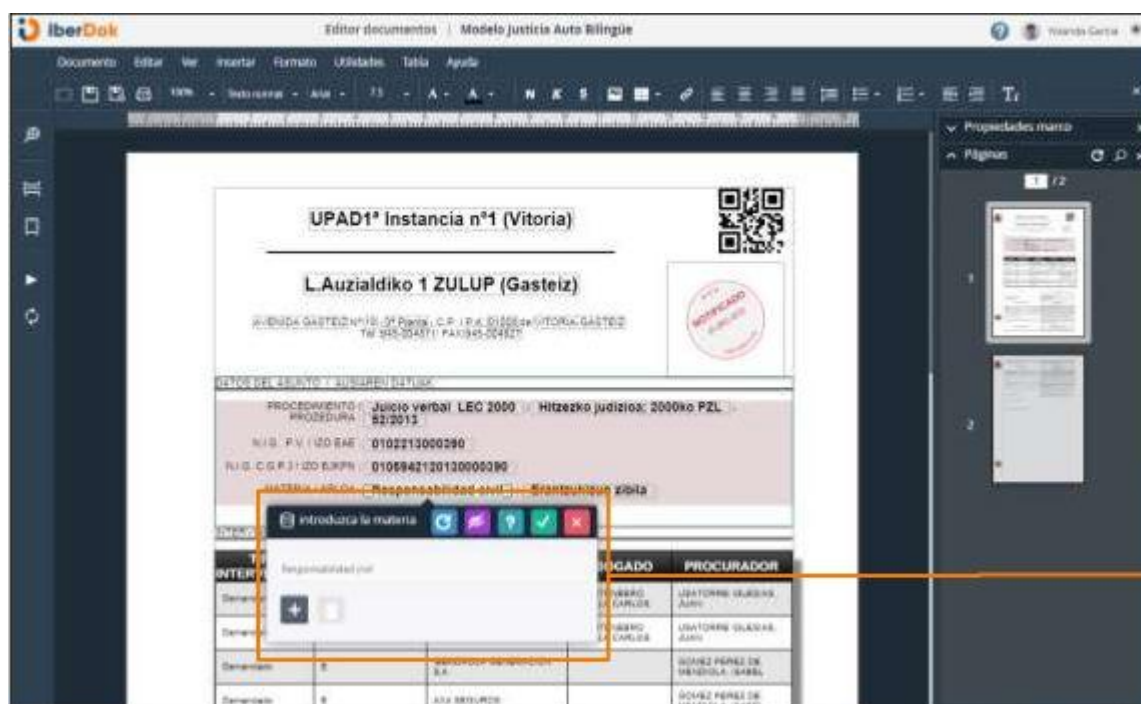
iberDok

Editor documentos | Modelo Justicia Auto Bilingüe

Yolanda Garcia

Documento Editar Ver Insertar Formato Utilidades Tabla Ayuda

100% Texto normal Arial 7,5

Propiedades marco

Páginas

1 /2

1

2

UPAD1ª Instancia nº1 (Vitoria)

L.Auzialdiko 1 ZULUP (Gasteiz)

AVENIDA GASTEIZ Nº10 - 2ª Planta - C.P. / P.K. 01008 VITORIA-GASTEIZ Tel. 945-004871 FAX 945-004827

NOTIFICADO

DATOS DEL ASUNTO / AUZIAREN DATUAK

PROCEDIMIENTO / PROZEDURA Juicio verbal LEC 2000 / Hitzezko judizioa; 2000ko PZL / 52/2013

N.I.G. P.V. / IZO EAE 0102213000290

N.I.G. C.G.P.J / IZO BJKN 010594212013000290

MATERIA / GAIA Responsabilidad civil / Erantzukizun zibila

Introduzca la materia

Responsabilidad civil

INTER

ABOGADO PROCURADOR

Demandante

Demandado

Demandado

Demandado

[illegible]

UBATORRE OLAIZOLA, JUAN

UBATORRE OLAIZOLA, JUAN

GOMEZ PEREZ DE MENDIOLA, ISABEL

GOMEZ PEREZ DE MENDIOLA, ISABEL

AXA SEGUROS